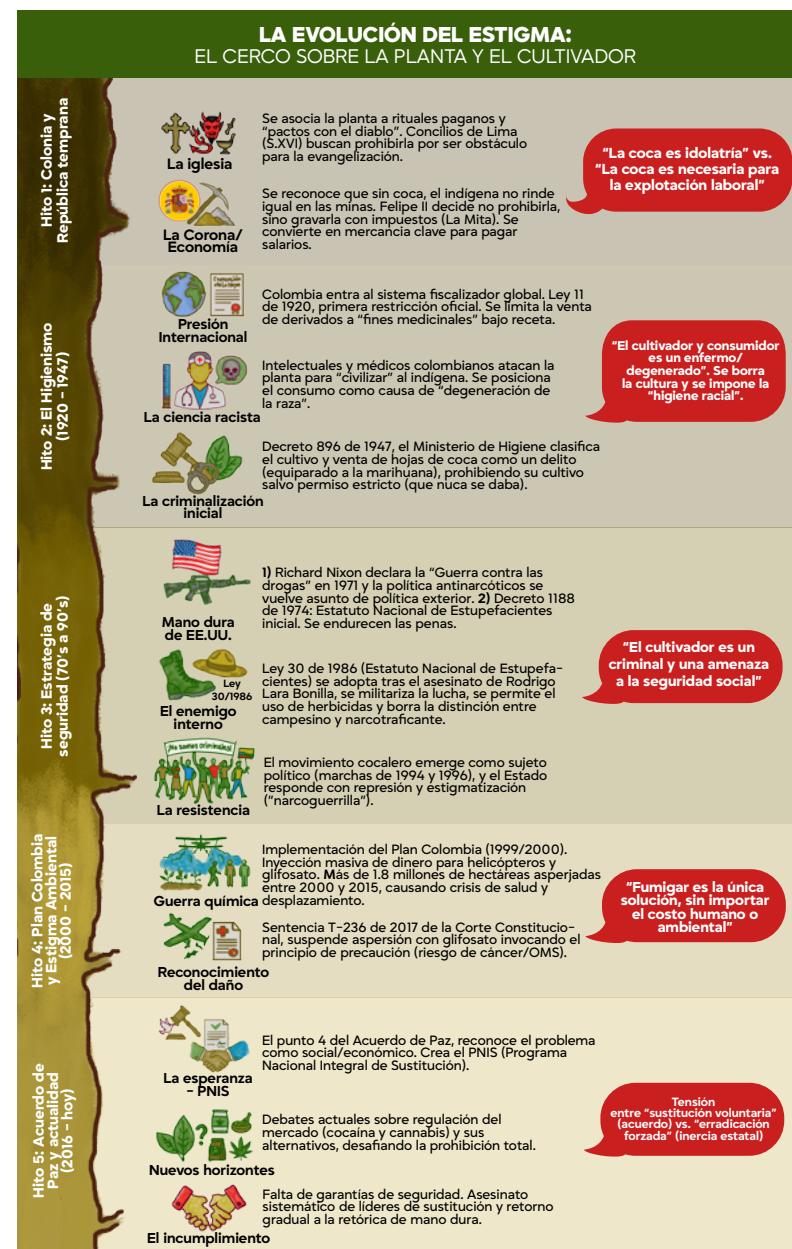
LA EVOLUCIÓN DEL ESTIGMA:
EL CERCO SOBRE LA PLANTA Y EL CULTIVADOR

Hito 1: Colonia y República temprana

La iglesia
Se asocia la planta a rituales paganos y "pactos con el diablo". Concilios de Lima (S.XVI) buscan prohibirla por ser obstáculo para la evangelización.

La Corona/ Economía
Se reconoce que sin coca, el indígena no rinde igual en las minas. Felipe II decide no prohibirla, sino gravarla con impuestos (La Mita). Se convierte en mercancía clave para pagar salarios.

"La coca es idolatría" vs. "La coca es necesaria para la explotación laboral"

Hito 2: El Higienismo (1920 - 1947)

Presión Internacional
Colombia entra al sistema fiscalizador global. Ley 11 de 1920, primera restricción oficial. Se limita la venta de derivados a "fines medicinales" bajo receta.

La ciencia racista
Intelectuales y médicos colombianos atacan la planta para "civilizar" al indígena. Se posiciona el consumo como causa de "degeneración de la raza".

La criminalización inicial
Decreto 896 de 1947, el Ministerio de Higiene clasifica el cultivo y venta de hojas de coca como un delito (equiparado a la marihuana), prohibiendo su cultivo salvo permiso estricto (que nuca se daba).

"El cultivador y consumidor es un enfermo/ degenerado". Se borra la cultura y se impone la "higiene racial".

Hito 3: Estrategia de seguridad (70's a 90's)

Mano dura de EE.UU.
1) Richard Nixon declara la "Guerra contra las drogas" en 1971 y la política antinarcóticos se vuelve asunto de política exterior. 2) Decreto 1188 de 1974: Estatuto Nacional de Estupefacientes inicial. Se endurecen las penas.

Ley 30/1986
El enemigo interno
Ley 30 de 1986 (Estatuto Nacional de Estupefacientes) se adopta tras el asesinato de Rodrigo Lara Bonilla, se militariza la lucha, se permite el uso de herbicidas y borra la distinción entre campesino y narcotraficante.

¡No somos criminales!
La resistencia
El movimiento cocalero emerge como sujeto político (marchas de 1994 y 1996), y el Estado responde con represión y estigmatización ("narcoguerrilla").

"El cultivador es un criminal y una amenaza a la seguridad social"

Hito 4: Plan Colombia y Estigma Ambiental (2000 - 2015)

Guerra química
Implementación del Plan Colombia (1999/2000). Inyección masiva de dinero para helicópteros y glifosato. Más de 1.8 millones de hectáreas asperjadas entre 2000 y 2015, causando crisis de salud y desplazamiento.

Reconocimiento del daño
Sentencia T-236 de 2017 de la Corte Constitucional, suspende aspersión con glifosato invocando el principio de precaución (riesgo de cáncer/OMS).

"Fumigar es la única solución, sin importar el costo humano o ambiental"

Hito 5: Acuerdo de Paz y actualidad (2016 - hoy)

La esperanza - PNIS
El punto 4 del Acuerdo de Paz, reconoce el problema como social/económico. Crea el PNIS (Programa Nacional Integral de Sustitución).

Nuevos horizontes
Debates actuales sobre regulación del mercado (cocaína y cannabis) y sus alternativos, desafiando la prohibición total.

El incumplimiento
Falta de garantías de seguridad. Asesinato sistemático de líderes de sustitución y retorno gradual a la retórica de mano dura.

Tensión entre "sustitución voluntaria" (acuerdo) vs. "erradicación forzada" (inercia estatal)